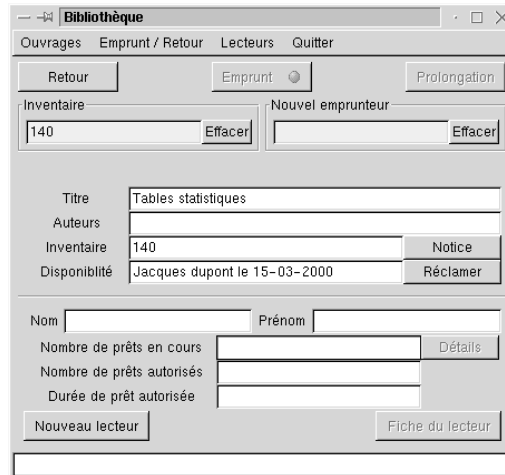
Bibliothèque

Ouvrages Emprunt / Retour Lecteurs Quitter

Retour

Emprunt

Prolongation

Inventaire

140

Effacer

Nouvel emprunteur

Effacer

Titre Tables statistiques

Auteurs

Inventaire 140

Notice

Disponiblité Jacques dupont le 15-03-2000

Réclamer

Nom

Prénom

Nombre de prêts en cours

Détails

Nombre de prêts autorisés

Durée de prêt autorisée

Nouveau lecteur

Fiche du lecteur